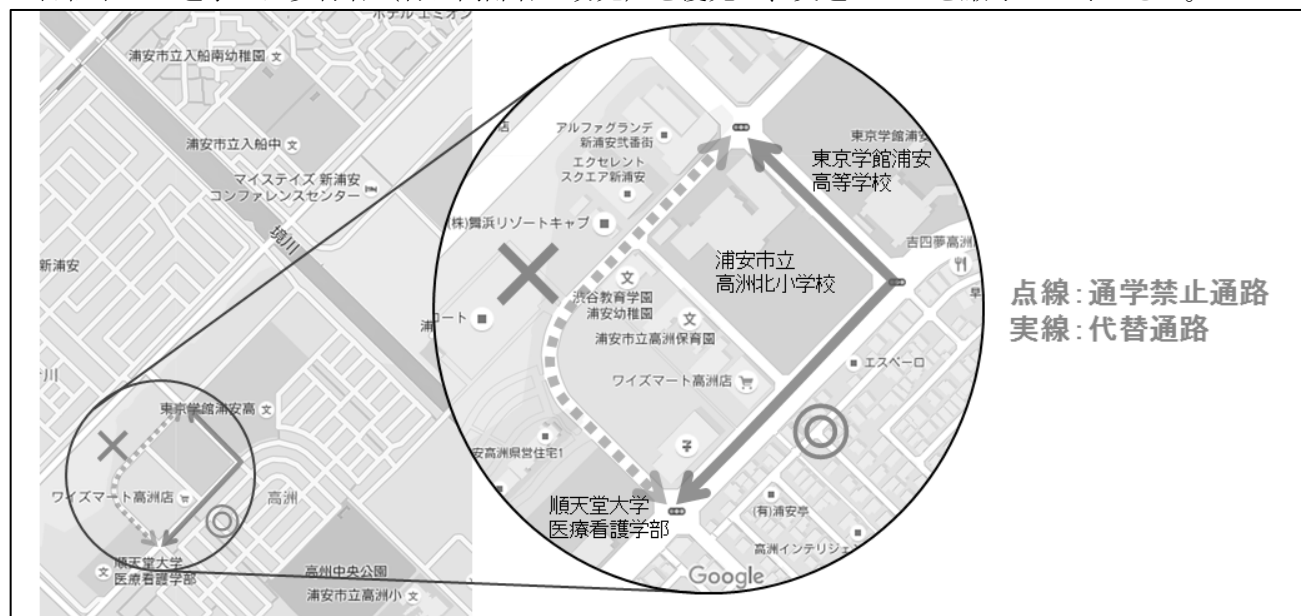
ホテルエミオン

浦安市立入船南幼稚園

浦安市立入船中

マイステイズ 新浦安 コンファレンスセンター

境川

新浦安

東京学館浦安高

ワイズマート高洲店

高洲

順天堂大学 医療看護学部

高洲中央公園

浦安市立高洲小

アルファグランデ 新浦安弐番街

エクセレント スクエア新浦安

(株)舞浜リゾートキャブ

渋谷教育学園 浦安幼稚園

浦安市立高洲保育園

ワイズマート高洲店

安高洲県営住宅1

東京学館浦安

東京学館浦安 高等学校

浦安市立 高洲北小学校

吉四夢高洲

エスペーロ

順天堂大学 医療看護学部

(有)浦安亭

高洲インテリジェ

Google

点線:通学禁止通路
実線:代替通路